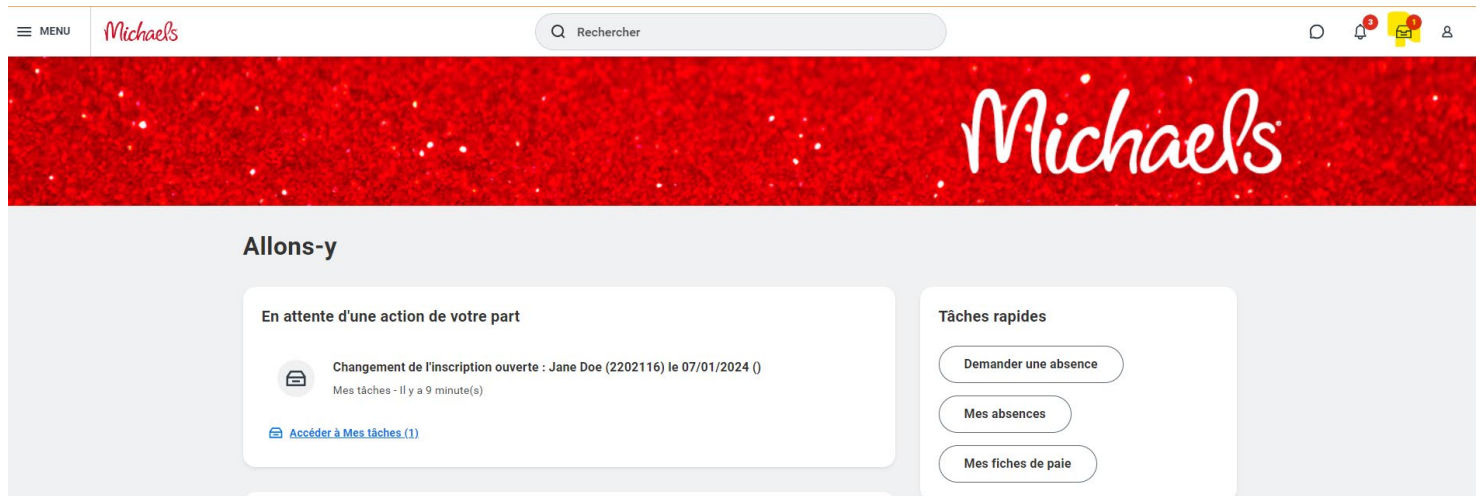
MENU Michaels

Rechercher

3 1

Michaels

Allons-y

En attente d'une action de votre part

Changement de l'inscription ouverte : Jane Doe (2202116) le 07/01/2024 ()

Mes tâches - Il y a 9 minute(s)

Accéder à Mes tâches (1)

Tâches rapides

Demander une absence

Mes absences

Mes fiches de paie